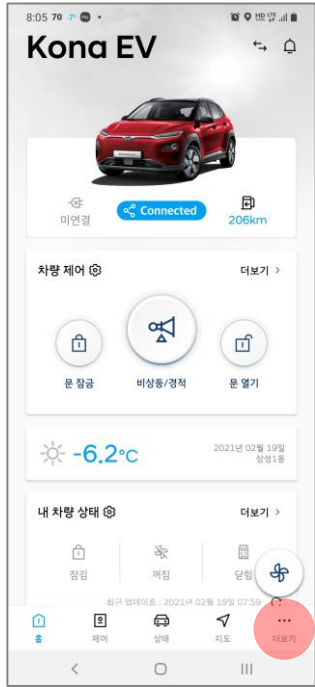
8:05 70

Kona EV

미연결

Connected

206km

차량 제어

더보기 >

문 잠금

비상등/경적

문 열기

-6.2°C

2021년 02월 19일
삼성1동

내 차량 상태

더보기 >

잠김

꺼짐

닫힘

최근 업데이트 : 2021년 02월 19일 07:59

홈

제어

상태

지도

더보기